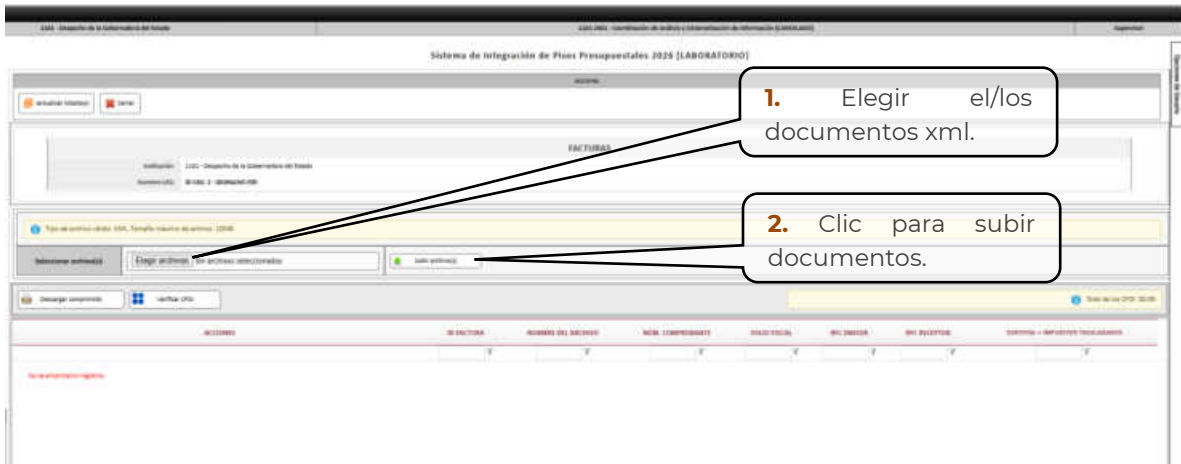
1101 - Despacho de la Gobernadora del Estado | 1101-0801 - Coordinación de Análisis y Sistematización de Información (LABORATORIO) | Supervisor

Sistema de Integración de Pisos Presupuestales 2026 [LABORATORIO]

ACCIONES

Actualizar Totales | Cerrar

FACTURAS

Institución: 1101 - Despacho de la Gobernadora del Estado

Número CFG: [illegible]

Tipo de archivo válido: XML. Tamaño máximo de archivo: 10MB

Seleccionar archivo(s) | Elegir archivos | Sin archivos seleccionados | Subir archivo(s)

Descargar comprobante | Verificar CFDI | Total de los CFDI: $0.00

| ACCIONES | ID FACTURA | NOMBRE DEL ARCHIVO | NÚM. COMPROBANTE | FOLIO FISCAL | RFC EMISOR | RFC RECEPTOR | SUBTOTAL + IMPUESTOS TRASLADADOS |
|---|---|---|---|---|---|---|---|

No se encontraron registros

1. Elegir el/los documentos xml.

2. Clic para subir documentos.

Opciones de Usuario